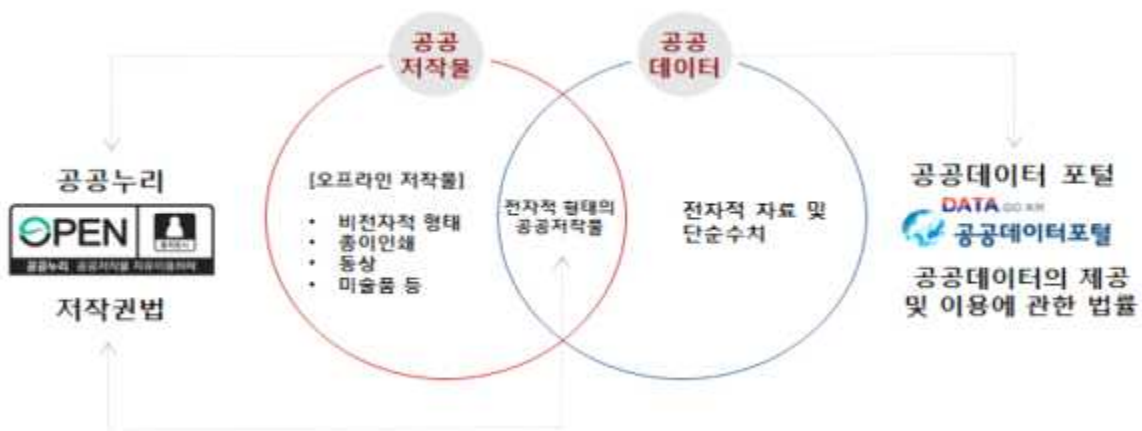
공공 저작물

공공 데이터

공공누리

OPEN

공공누리 공공저작물 자유이용허락

저작권법

[오프라인 저작물]

- 비전자적 형태
- 종이인쇄
- 동상
- 미술품 등

전자적 형태의 공공저작물

전자적 자료 및 단순수치

공공데이터 포털

DATA.go.kr

공공데이터포털

공공데이터의 제공 및 이용에 관한 법률